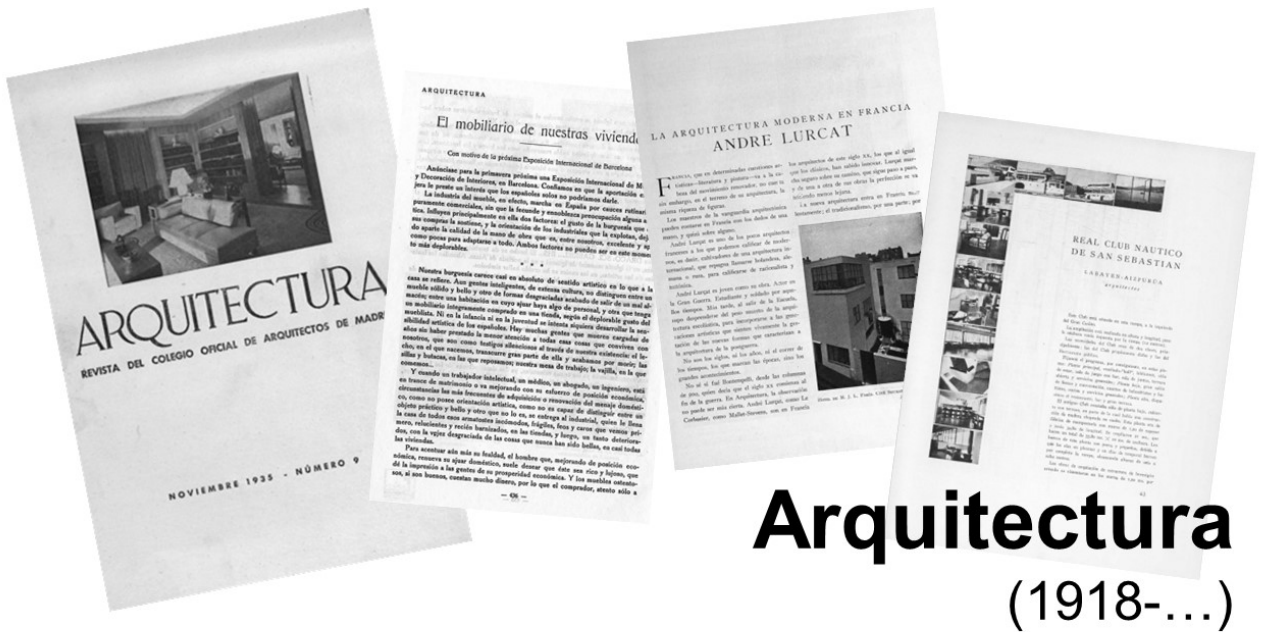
ARQUITECTURA

REVISTA DEL COLEGIO OFICIAL DE ARQUITECTOS DE MADR

NOVIEMBRE 1935 - NÚMERO 9

ARQUITECTURA

El mobiliario de nuestras viviend

Con motivo de la próxima Exposición Internacional de Barcelona

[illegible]

LA ARQUITECTURA MODERNA EN FRANCIA
ANDRE LURCAT

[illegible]

REAL CLUB NAUTICO
DE SAN SEBASTIAN

LABAYEN-AIZPURUA
arquitectos

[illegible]

Arquitectura
(1918-…)